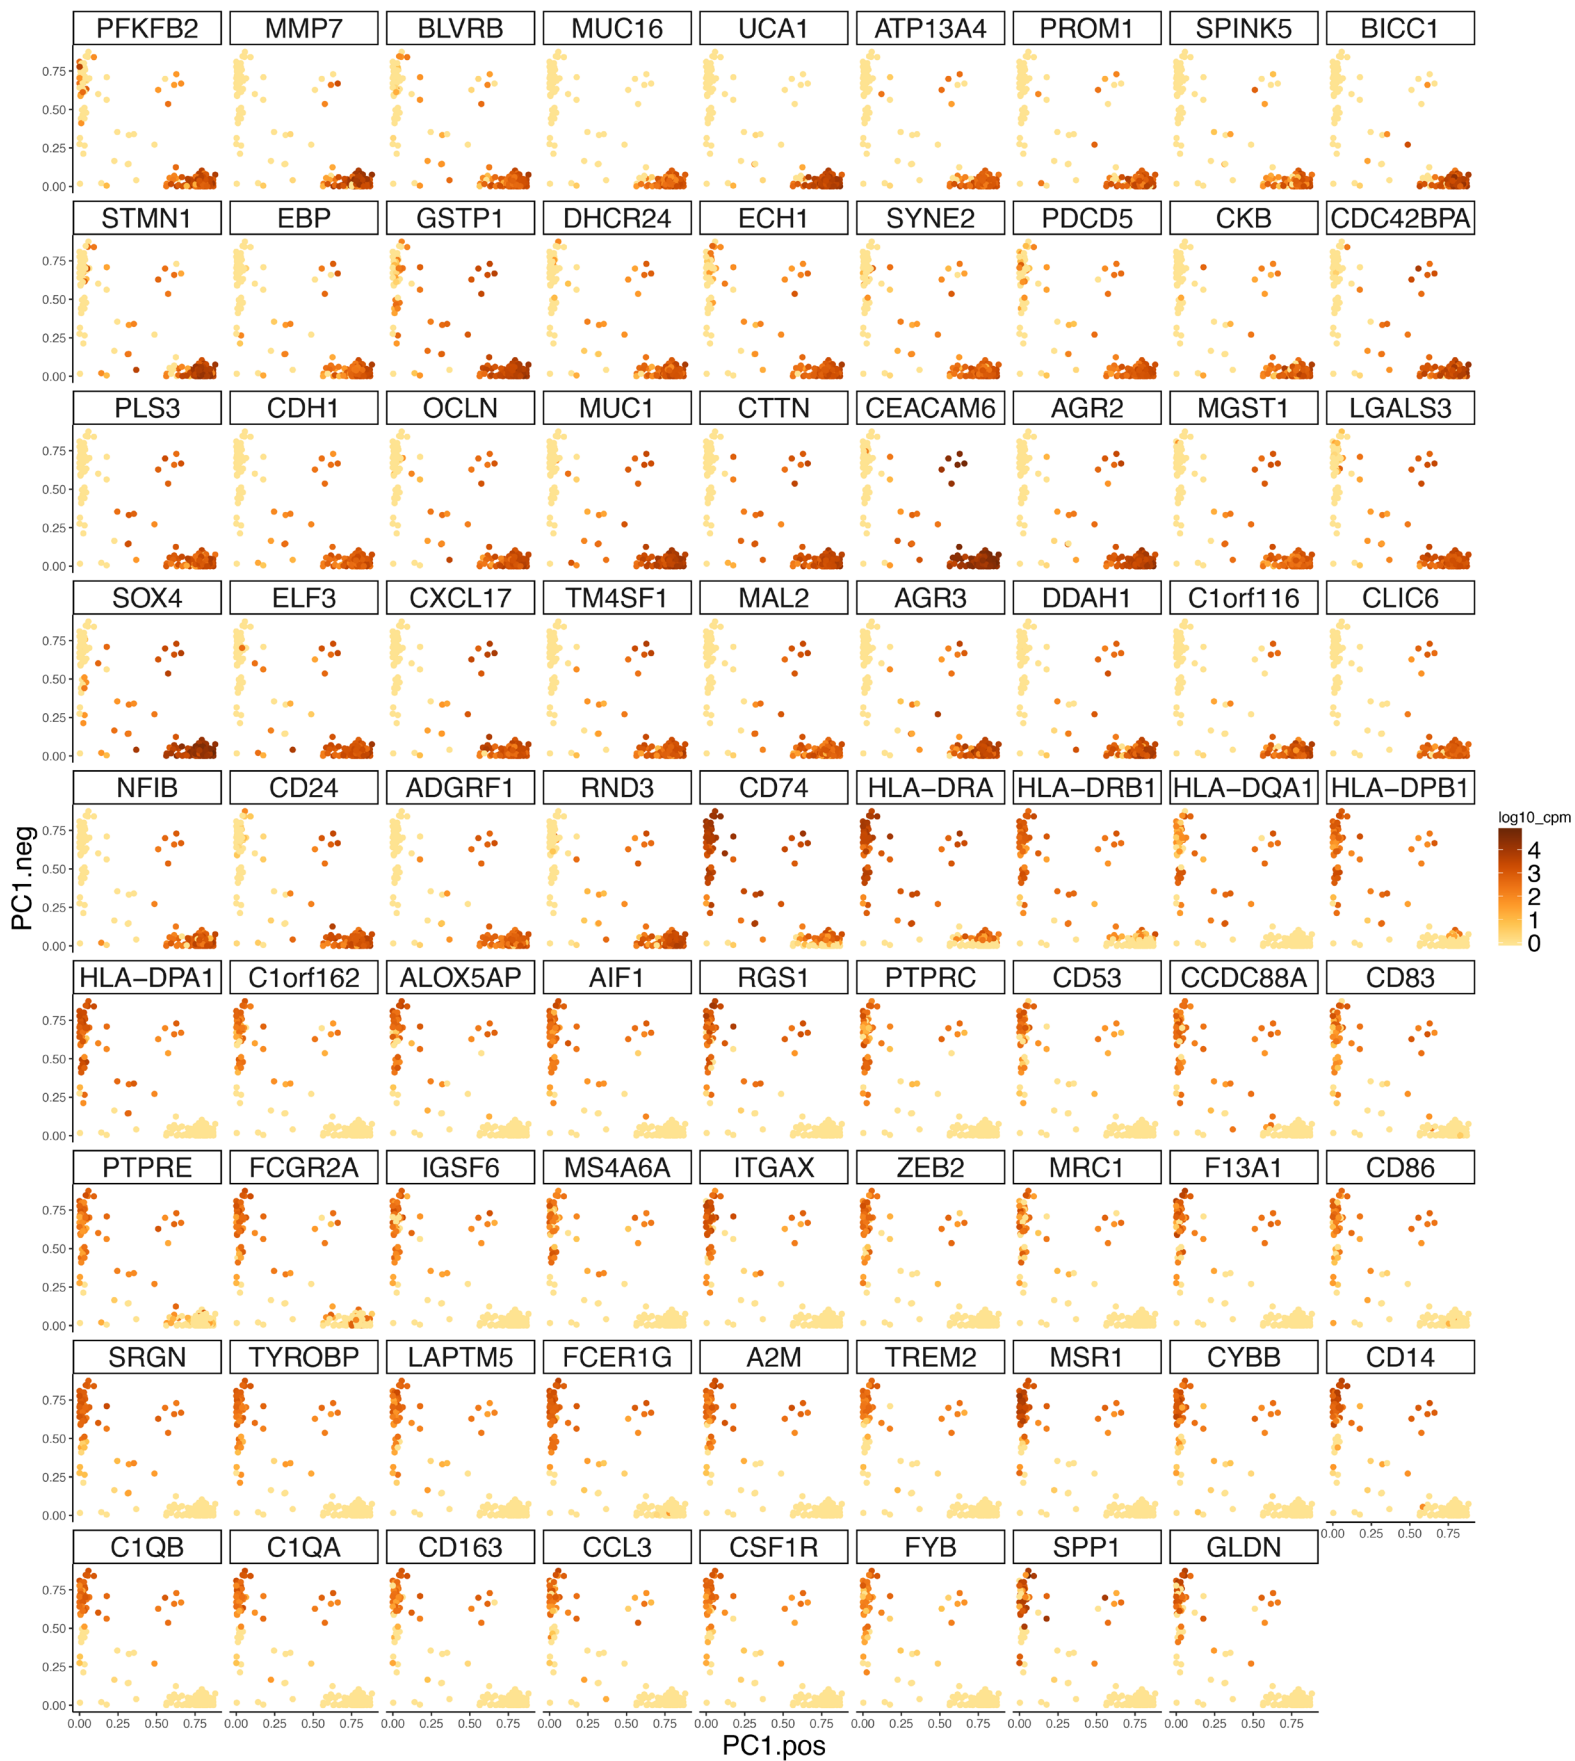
PFKFB2 MMP7 BLVRB MUC16 UCA1 ATP13A4 PROM1 SPINK5 BICC1
STMN1 EBP GSTP1 DHCR24 ECH1 SYNE2 PDCD5 CKB CDC42BPA
PLS3 CDH1 OCLN MUC1 CTTN CEACAM6 AGR2 MGST1 LGALS3
SOX4 ELF3 CXCL17 TM4SF1 MAL2 AGR3 DDAH1 C1orf116 CLIC6
NFIB CD24 ADGRF1 RND3 CD74 HLA–DRA HLA–DRB1 HLA–DQA1 HLA–DPB1
HLA–DPA1 C1orf162 ALOX5AP AIF1 RGS1 PTPRC CD53 CCDC88A CD83
PTPRE FCGR2A IGSF6 MS4A6A ITGAX ZEB2 MRC1 F13A1 CD86
SRGN TYROBP LAPTM5 FCER1G A2M TREM2 MSR1 CYBB CD14
C1QB C1QA CD163 CCL3 CSF1R FYB SPP1 GLDN

PC1.neg

0.75
0.50
0.25
0.00

0.00 0.25 0.50 0.75

PC1.pos

log10_cpm
4
3
2
1
0